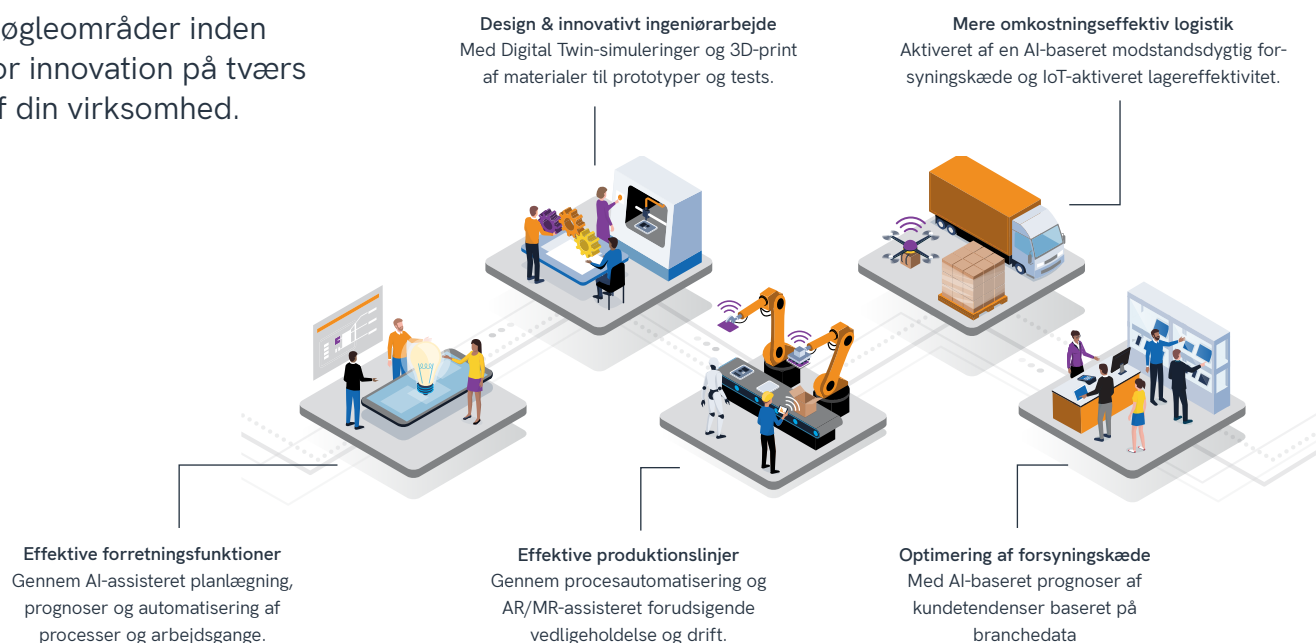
øgleområder inden
or innovation på tværs
f din virksomhed.

Design & innovativt ingeniørarbejde
Med Digital Twin-simuleringer og 3D-print af materialer til prototyper og tests.

Mere omkostningseffektiv logistik
Aktiveret af en AI-baseret modstandsdygtig forsyningskæde og IoT-aktiveret lagereffektivitet.

Effektive forretningsfunktioner
Gennem AI-assisteret planlægning, prognoser og automatisering af processer og arbejdsgange.

Effektive produktionslinjer
Gennem procesautomatisering og AR/MR-assisteret forudsigende vedligeholdelse og drift.

Optimering af forsyningskæde
Med AI-baseret prognoser af kundetendenser baseret på branchedata